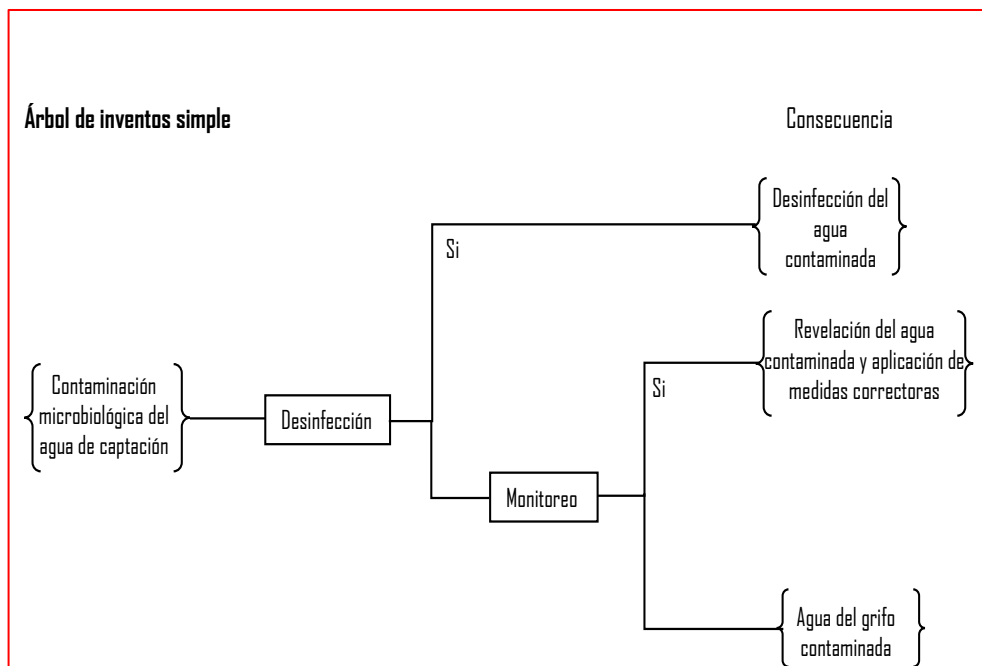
Árbol de inventos simple

Consecuencia

Desinfección del agua contaminada

Si

Revelación del agua contaminada y aplicación de medidas correctoras

Contaminación microbiológica del agua de captación

Si

Desinfección

Monitoreo

Agua del grifo contaminada